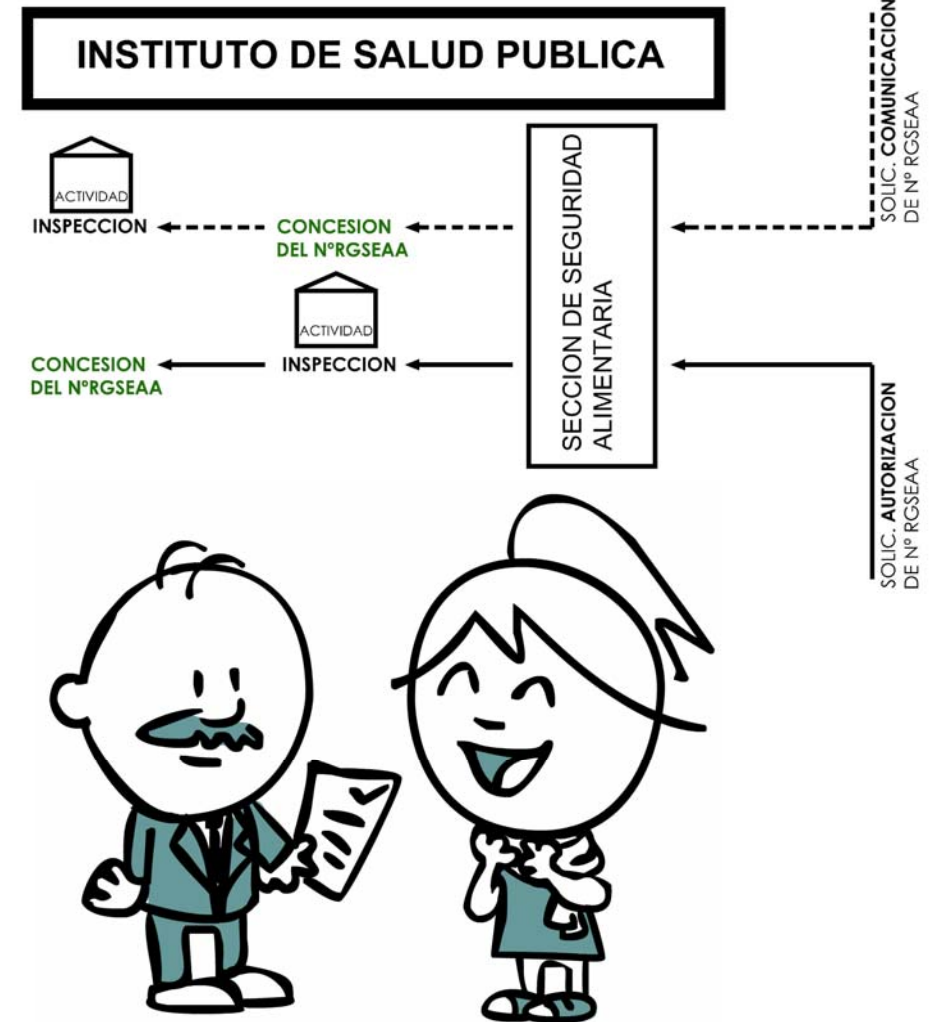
INSTITUTO DE SALUD PUBLICA

SOLIC. COMUNICACION DE Nº RGSEAA

ACTIVIDAD
INSPECCION

CONCESION DEL NºRGSEAA

SECCION DE SEGURIDAD ALIMENTARIA

ACTIVIDAD
INSPECCION

CONCESION DEL NºRGSEAA

SOLIC. AUTORIZACION DE Nº RGSEAA